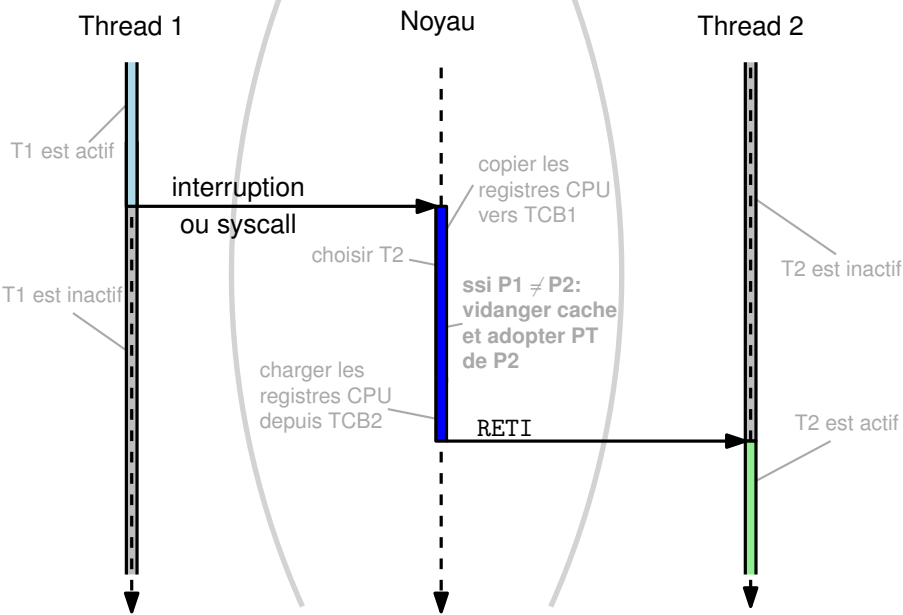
Thread 1

Noyau

Thread 2

T1 est actif

interruption ou syscall

copier les registres CPU vers TCB1

choisir T2

T2 est inactif

T1 est inactif

ssi P1 $\neq$ P2: vidanger cache et adopter PT de P2

charger les registres CPU depuis TCB2

RETI

T2 est actif